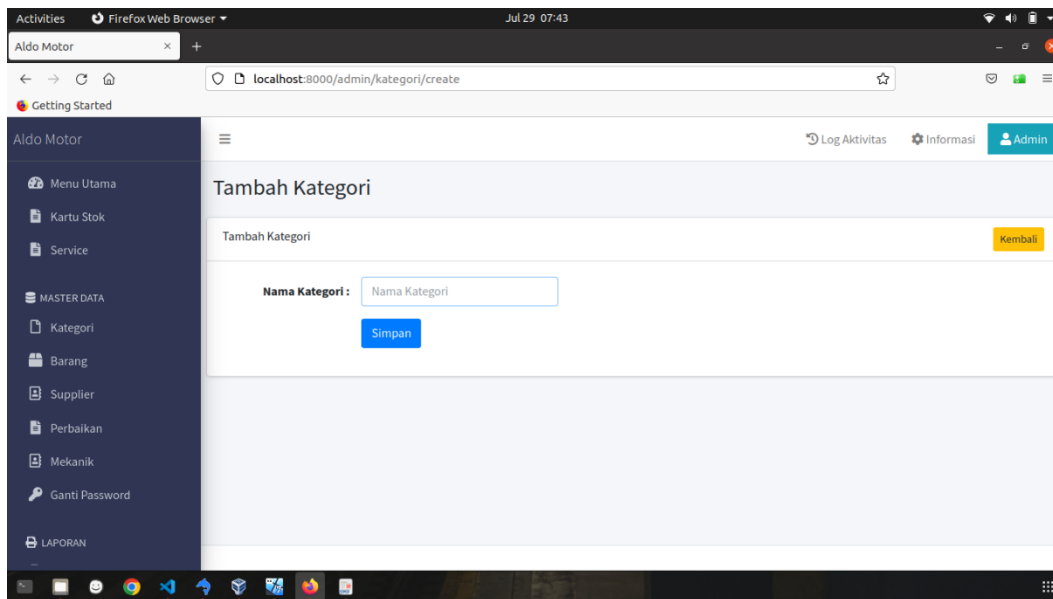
Activities Firefox Web Browser ▾ Jul 29 07:43

Aldo Motor ×

localhost:8000/admin/kategori/create

Getting Started

Aldo Motor

Menu Utama
Kartu Stok
Service

MASTER DATA
Kategori
Barang
Supplier
Perbaikan
Mekanik
Ganti Password

LAPORAN

Log Aktivitas Informasi Admin

Tambah Kategori

Tambah Kategori Kembali

Nama Kategori : Nama Kategori

Simpan